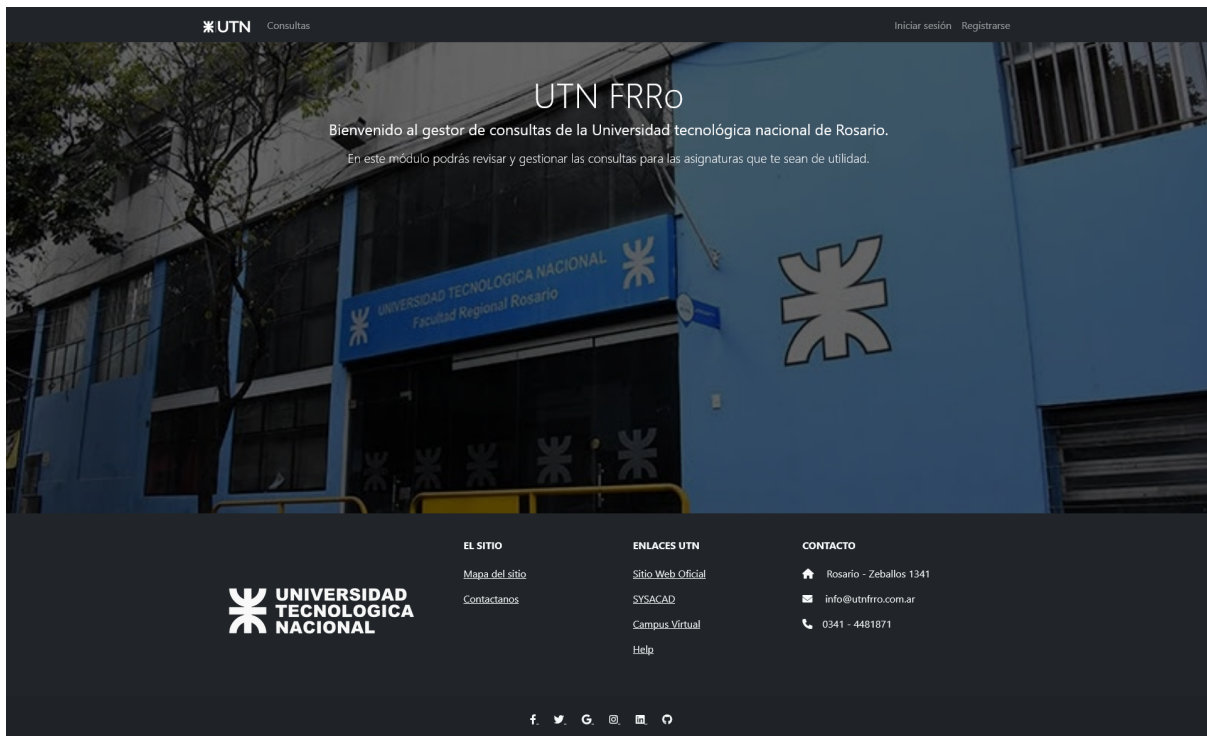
UTN Consultas

Iniciar sesión Registrarse

UTN FRRo

Bienvenido al gestor de consultas de la Universidad tecnológica nacional de Rosario.

En este módulo podrás revisar y gestionar las consultas para las asignaturas que te sean de utilidad.

UNIVERSIDAD TECNOLOGICA NACIONAL Facultad Regional Rosario

UNIVERSIDAD TECNOLOGICA NACIONAL

EL SITIO

Mapa del sitio

Contactanos

ENLACES UTN

Sitio Web Oficial

SYSACAD

Campus Virtual

Help

CONTACTO

Rosario - Zeballos 1341

info@utnfrro.com.ar

0341 - 4481871